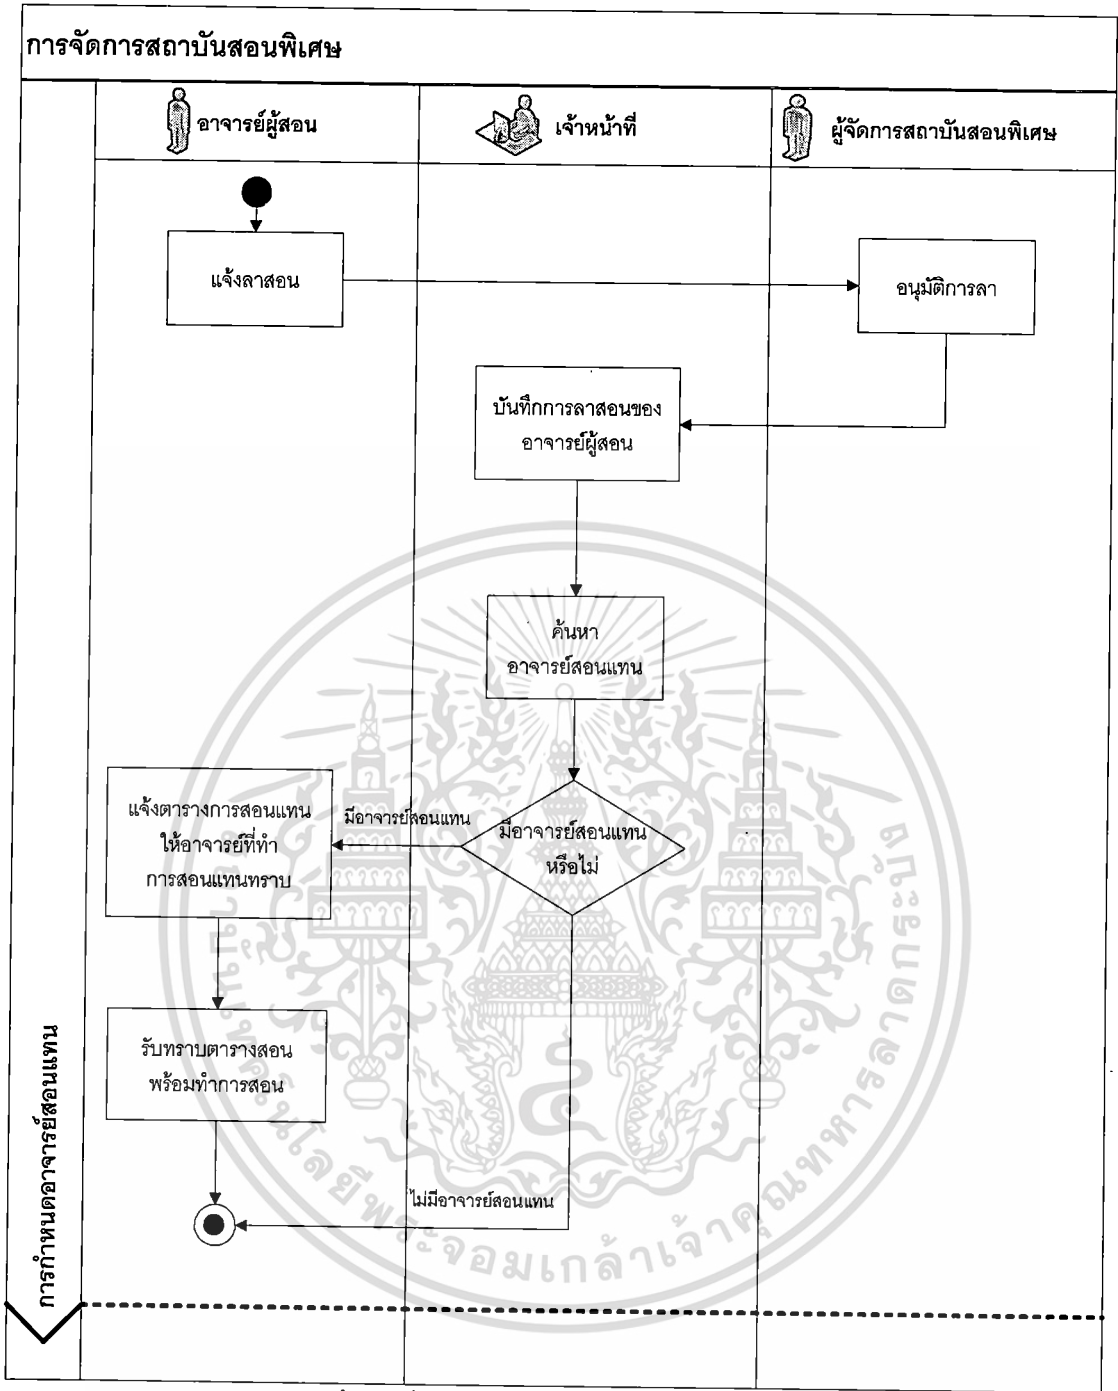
การจัดการสถาบันสอนพิเศษ

อาจารย์ผู้สอน

เจ้าหน้าที่

ผู้จัดการสถาบันสอนพิเศษ

แจ้งลาสอน

อนุมัติการลา

บันทึกการลาสอนของอาจารย์ผู้สอน

ค้นหาอาจารย์สอนแทน

มีอาจารย์สอนแทนหรือไม่

มีอาจารย์สอนแทน

แจ้งตารางการสอนแทนให้อาจารย์ที่ทำการสอนแทนทราบ

รับทราบตารางสอนพร้อมทำการสอน

ไม่มีอาจารย์สอนแทน

การกำหนดอาจารย์สอนแทน

มหาวิทยาลัยเทคโนโลยีพระจอมเกล้าเจ้าคุณทหารลาดกระบัง